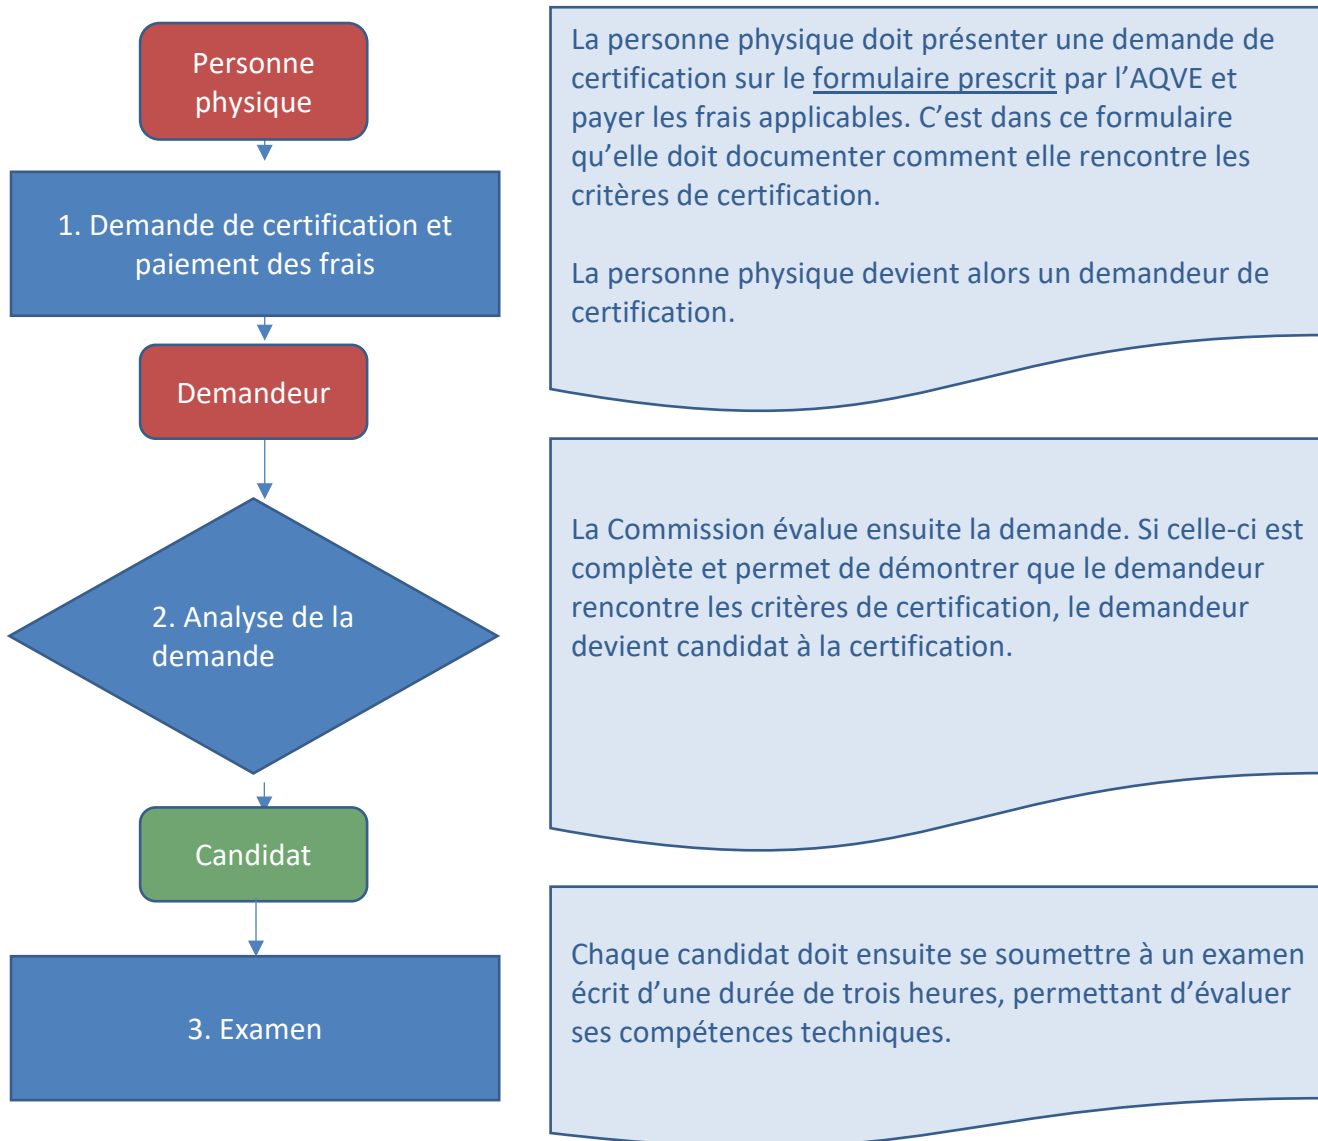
Personne physique

1. Demande de certification et paiement des frais

Demandeur

2. Analyse de la demande

Candidat

3. Examen

La personne physique doit présenter une demande de certification sur le formulaire prescrit par l’AQVE et payer les frais applicables. C’est dans ce formulaire qu’elle doit documenter comment elle rencontre les critères de certification.

La personne physique devient alors un demandeur de certification.

La Commission évalue ensuite la demande. Si celle-ci est complète et permet de démontrer que le demandeur rencontre les critères de certification, le demandeur devient candidat à la certification.

Chaque candidat doit ensuite se soumettre à un examen écrit d’une durée de trois heures, permettant d’évaluer ses compétences techniques.